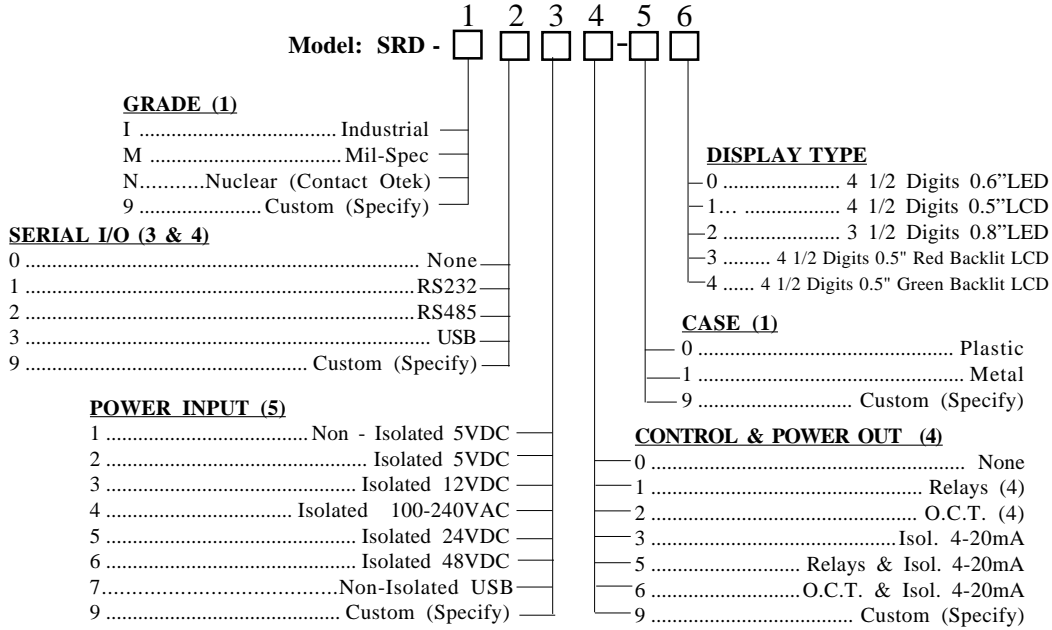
1 2 3 4 5 6

Model: SRD - □ □ □ □-□ □

GRADE (1)
I ...................................... Industrial
M ...................................... Mil-Spec
N...........Nuclear (Contact Otek)
9 ...................... Custom (Specify)

SERIAL I/O (3 & 4)
0 ................................................................ None
1 ................................................................ RS232
2 ................................................................ RS485
3 ................................................................ USB
9 ........................................... Custom (Specify)

POWER INPUT (5)
1 ............................... Non - Isolated 5VDC
2 ....................................... Isolated 5VDC
3 ....................................... Isolated 12VDC
4 ............................ Isolated 100-240VAC
5 ....................................... Isolated 24VDC
6 ....................................... Isolated 48VDC
7.................................Non-Isolated USB
9 ..................................... Custom (Specify)

DISPLAY TYPE
0 ...................... 4 1/2 Digits 0.6"LED
1… .................. 4 1/2 Digits 0.5"LCD
2 ...................... 3 1/2 Digits 0.8"LED
3 ......... 4 1/2 Digits 0.5" Red Backlit LCD
4 ...... 4 1/2 Digits 0.5" Green Backlit LCD

CASE (1)
0 ........................................... Plastic
1 ........................................... Metal
9 ........................... Custom (Specify)

CONTROL & POWER OUT (4)
0 ........................................................ None
1 ................................................ Relays (4)
2 ................................................ O.C.T. (4)
3 ...........................................Isol. 4-20mA
5 ........................... Relays & Isol. 4-20mA
6 ..............................O.C.T. & Isol. 4-20mA
9 ........................................ Custom (Specify)